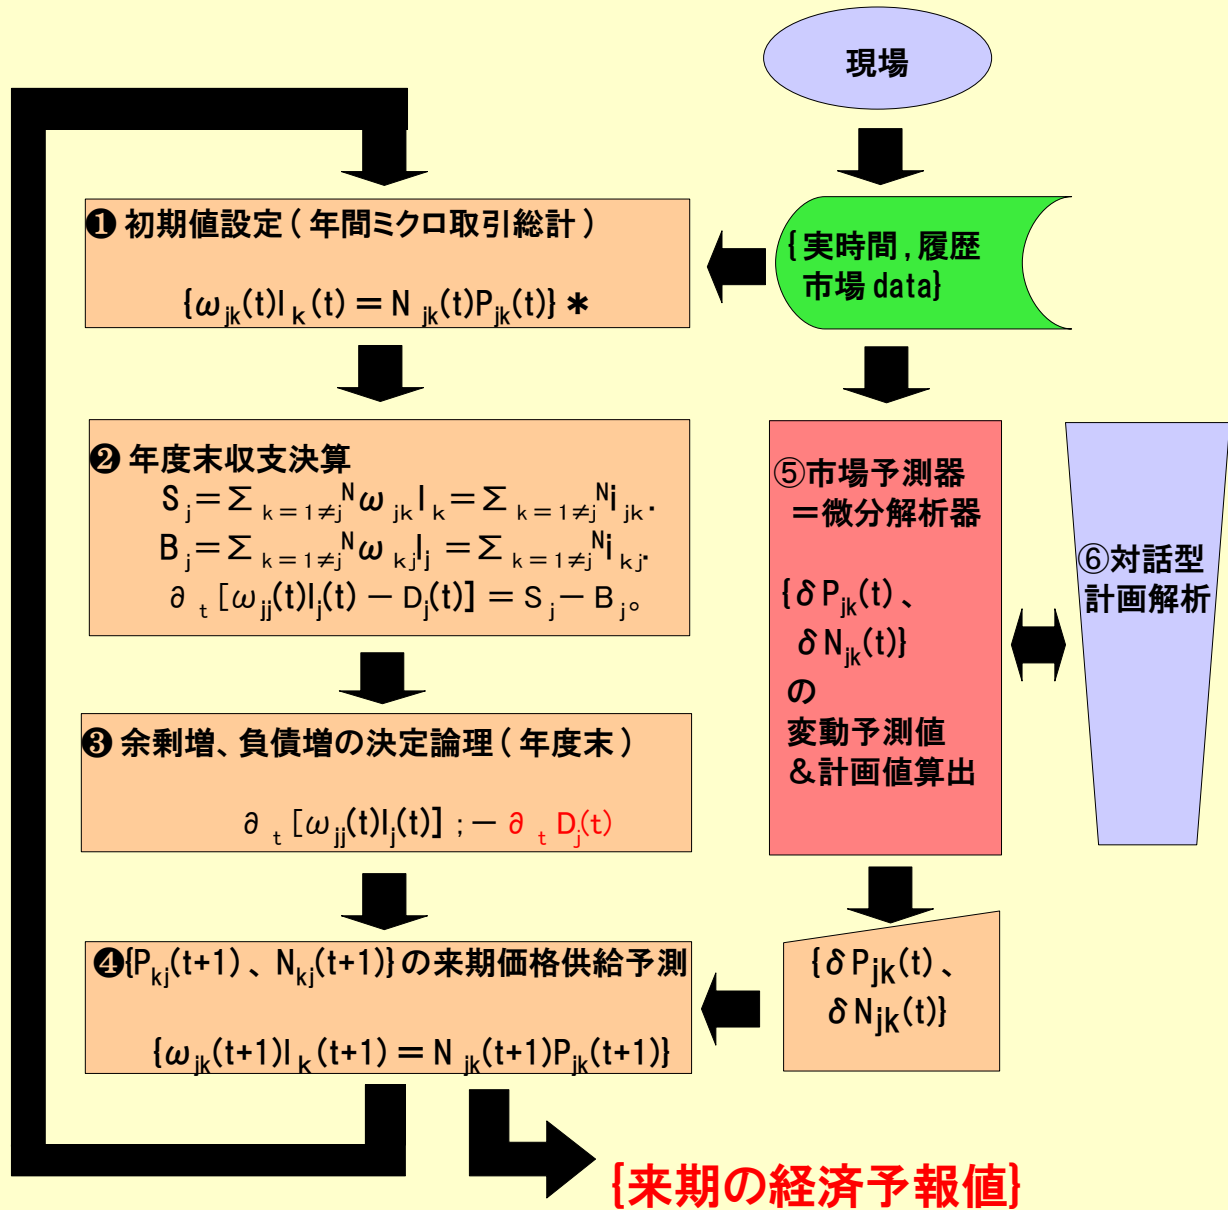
現場

{実時間，履歴市場 data}

❶ 初期値設定（年間ミクロ取引総計）

$\{\omega_{jk}(t)I_k(t) = N_{jk}(t)P_{jk}(t)\}$ ＊

❷ 年度末収支決算

$S_j = \Sigma_{k=1\neq j}^{N}\omega_{jk}I_k = \Sigma_{k=1\neq j}^{N}i_{jk}$.

$B_j = \Sigma_{k=1\neq j}^{N}\omega_{kj}I_j = \Sigma_{k=1\neq j}^{N}i_{kj}$.

$\partial_t[\omega_{jj}(t)I_j(t) - D_j(t)] = S_j - B_j$。

❸ 余剰増、負債増の決定論理（年度末）

$\partial_t[\omega_{jj}(t)I_j(t)]$ ; $-\partial_t D_j(t)$

❹$\{P_{kj}(t+1)$、$N_{kj}(t+1)\}$の来期価格供給予測

$\{\omega_{jk}(t+1)I_k(t+1) = N_{jk}(t+1)P_{jk}(t+1)\}$

⑤市場予測器
＝微分解析器

$\{\delta P_{jk}(t)$、
$\delta N_{jk}(t)\}$
の
変動予測値
＆計画値算出

⑥対話型
計画解析

$\{\delta P_{jk}(t)$、
$\delta N_{jk}(t)\}$

{来期の経済予報値}